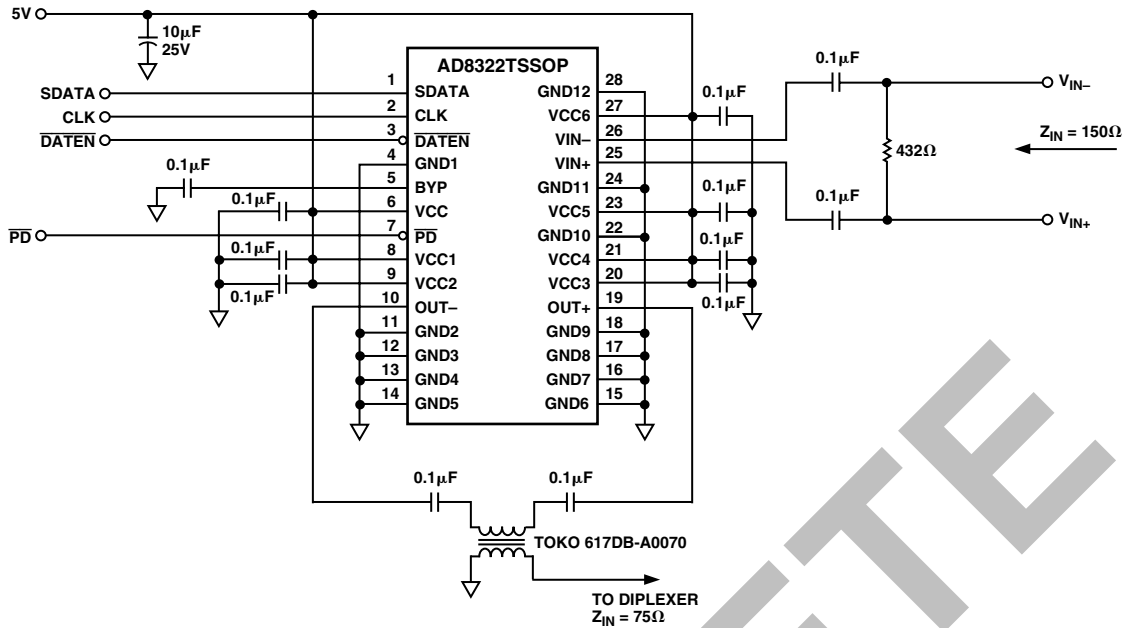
5V

10μF
25V

AD8322TSSOP

SDATA
CLK
$\overline{DATEN}$

1 SDATA
2 CLK
3 $\overline{DATEN}$
4 GND1
5 BYP
6 VCC
7 $\overline{PD}$
8 VCC1
9 VCC2
10 OUT–
11 GND2
12 GND3
13 GND4
14 GND5

28 GND12
27 VCC6
26 VIN–
25 VIN+
24 GND11
23 VCC5
22 GND10
21 VCC4
20 VCC3
19 OUT+
18 GND9
17 GND8
16 GND7
15 GND6

0.1μF
0.1μF
$\overline{PD}$
0.1μF
0.1μF

0.1μF
0.1μF
0.1μF
0.1μF

0.1μF
$V_{IN–}$
$Z_{IN}$ = 150Ω
432Ω
0.1μF
$V_{IN+}$

0.1μF
0.1μF
TOKO 617DB-A0070

TO DIPLEXER
$Z_{IN}$ = 75Ω